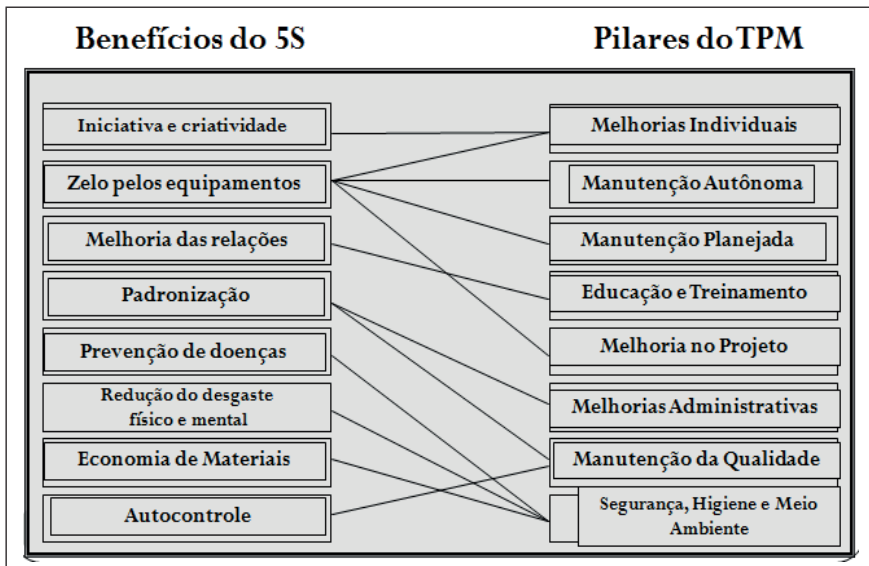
Benefícios do 5S

Pilares do TPM

Iniciativa e criatividade

Zelo pelos equipamentos

Melhoria das relações

Padronização

Prevenção de doenças

Redução do desgaste físico e mental

Economia de Materiais

Autocontrole

Melhorias Individuais

Manutenção Autônoma

Manutenção Planejada

Educação e Treinamento

Melhoria no Projeto

Melhorias Administrativas

Manutenção da Qualidade

Segurança, Higiene e Meio Ambiente